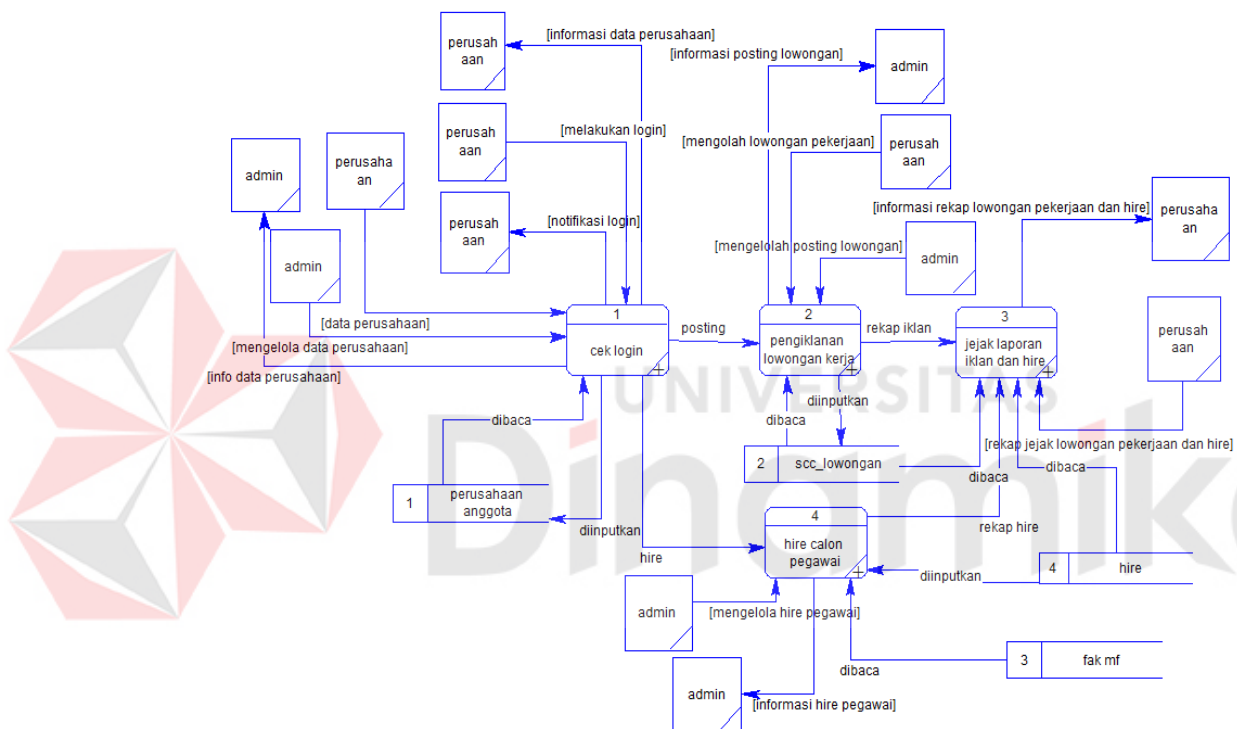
perusahaan

[informasi data perusahaan]

[informasi posting lowongan]

admin

perusahaan

[melakukan login]

[mengolah lowongan pekerjaan]

perusahaan

admin

perusahaan

perusahaan

[notifikasi login]

[informasi rekap lowongan pekerjaan dan hire]

perusahaan

admin

[mengelolah posting lowongan]

admin

1
cek login

posting

2
pengiklanan lowongan kerja

rekap iklan

3
jejak laporan iklan dan hire

perusahaan

[data perusahaan]

[mengelola data perusahaan]

[info data perusahaan]

diinputkan

dibaca

dibaca

2 scc_lowongan

[rekap jejak lowongan pekerjaan dan hire]

dibaca

dibaca

1 perusahaan anggota

diinputkan

4
hire calon pegawai

rekap hire

hire

diinputkan

4 hire

admin

[mengelola hire pegawai]

dibaca

3 fak mf

admin

[informasi hire pegawai]

UNIVERSITAS Dinamika